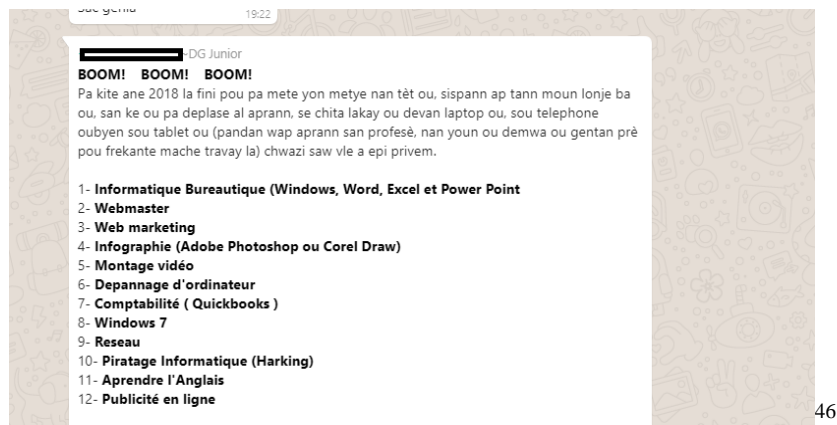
Sac genia 19:22

-DG Junior
BOOM! BOOM! BOOM!
Pa kite ane 2018 la fini pou pa mete yon metye nan tèt ou, sispann ap tann moun lonje ba ou, san ke ou pa deplase al aprann, se chita lakay ou devan laptop ou, sou telephone oubyen sou tablet ou (pandan wap aprann san profesè, nan youn ou demwa ou gentan prè pou frekante mache travay la) chwazi saw vle a epi privem.

1- Informatique Bureautique (Windows, Word, Excel et Power Point
2- Webmaster
3- Web marketing
4- Infographie (Adobe Photoshop ou Corel Draw)
5- Montage vidéo
6- Depannage d'ordinateur
7- Comptabilité ( Quickbooks )
8- Windows 7
9- Reseau
10- Piratage Informatique (Harking)
11- Aprendre l'Anglais
12- Publicité en ligne

46